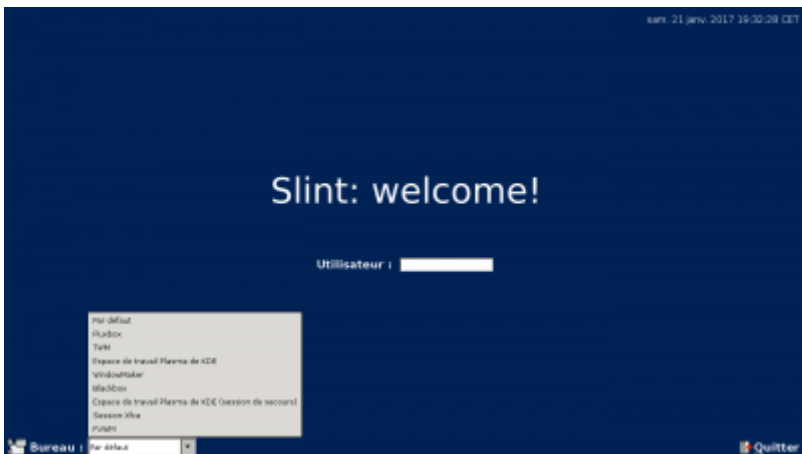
sam. 21 janv. 2017 19:30:28 CET

Slint: welcome!

Utilisateur :

Par défaut
Fluxbox
TWM
Espace de travail Plasma de KDE
WindowMaker
Blackbox
Espace de travail Plasma de KDE (session de secours)
Session Xfce
FVWM

Bureau : Par défaut

Quitter